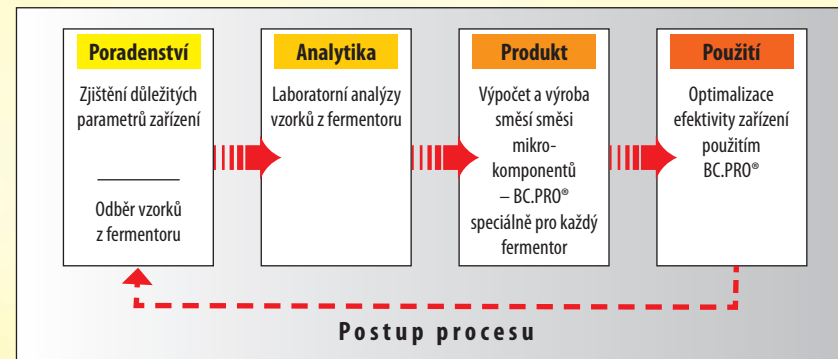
Poradenství

Zjištění důležitých parametrů zařízení

Odběr vzorků z fermentoru

Analytika

Laboratorní analýzy vzorků z fermentoru

Produkt

Výpočet a výroba směsí směsi mikro-komponentů – BC.PRO® speciálně pro každý fermentor

Použití

Optimalizace efektivity zařízení použitím BC.PRO®

Postup procesu